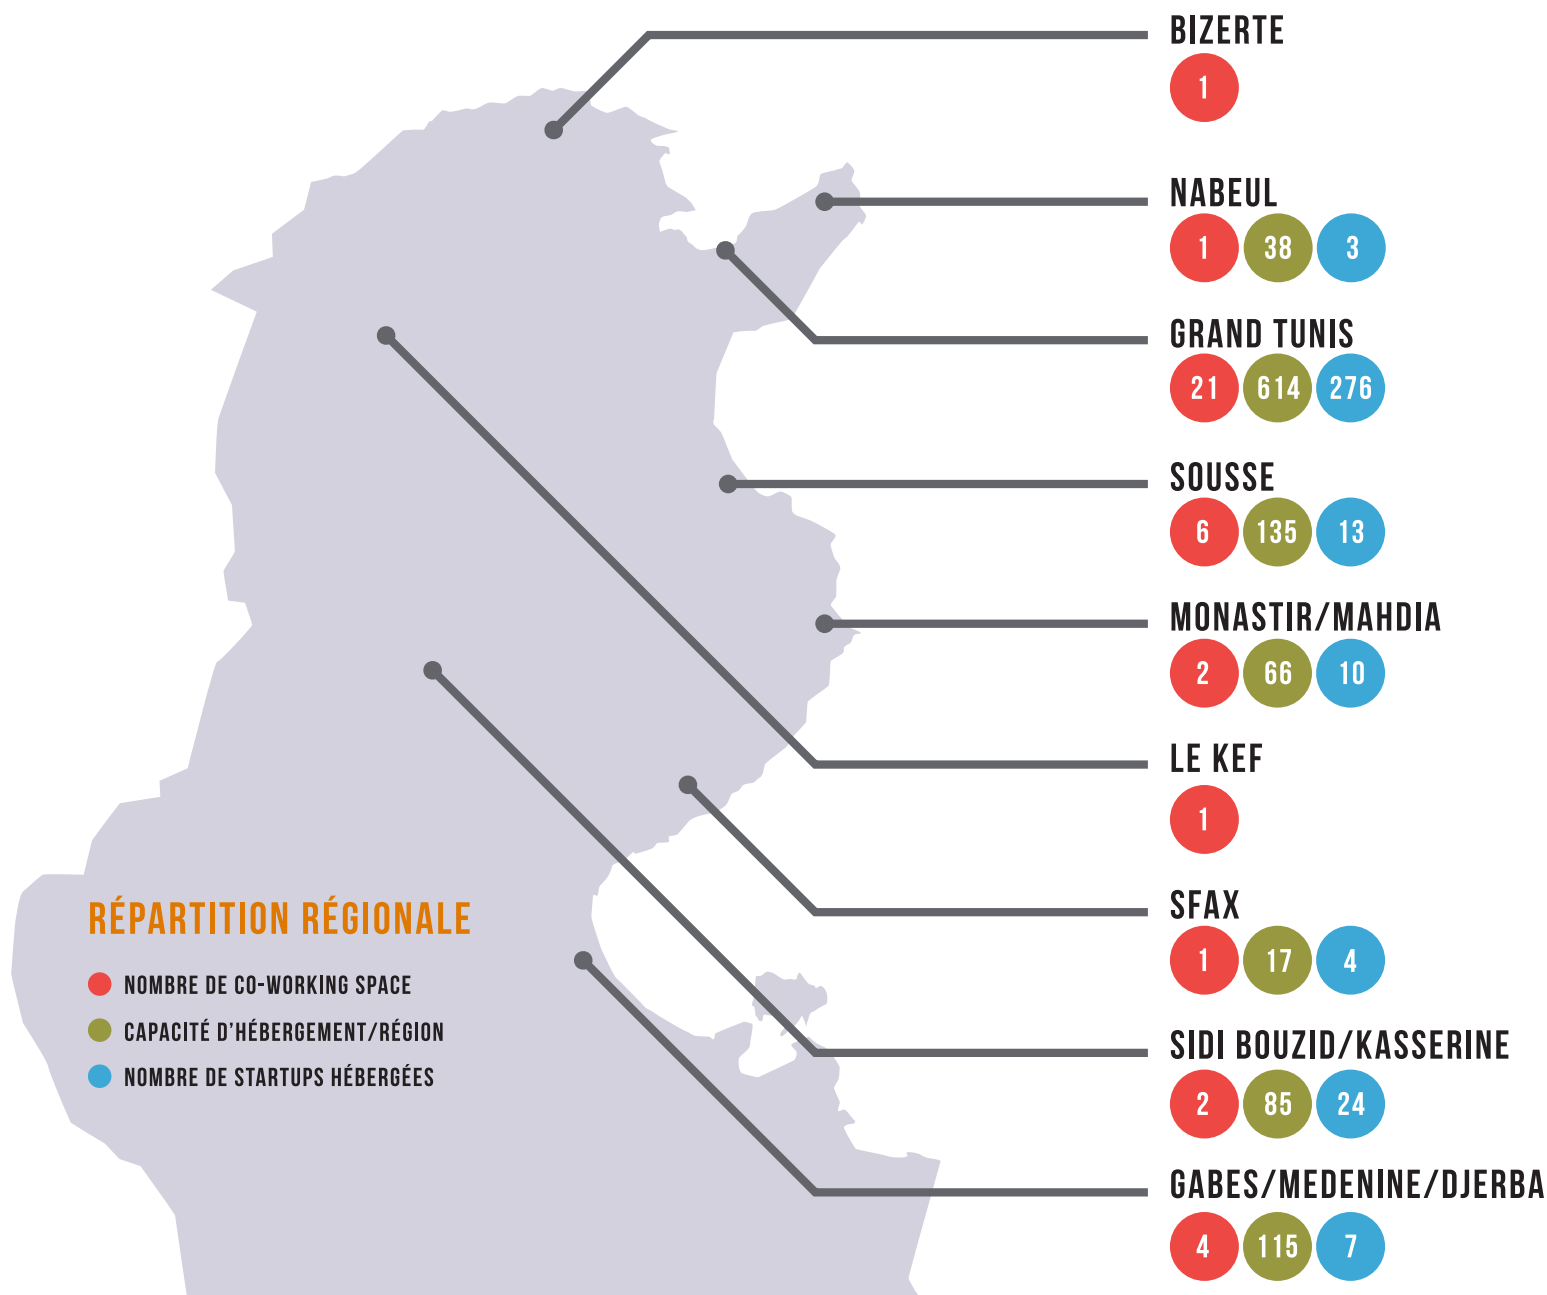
BIZERTE
1

NABEUL
1 38 3

GRAND TUNIS
21 614 276

SOUSSE
6 135 13

MONASTIR/MAHDIA
2 66 10

LE KEF
1

SFAX
1 17 4

SIDI BOUZID/KASSERINE
2 85 24

GABES/MEDENINE/DJERBA
4 115 7

RÉPARTITION RÉGIONALE
NOMBRE DE CO-WORKING SPACE
CAPACITÉ D'HÉBERGEMENT/RÉGION
NOMBRE DE STARTUPS HÉBERGÉES